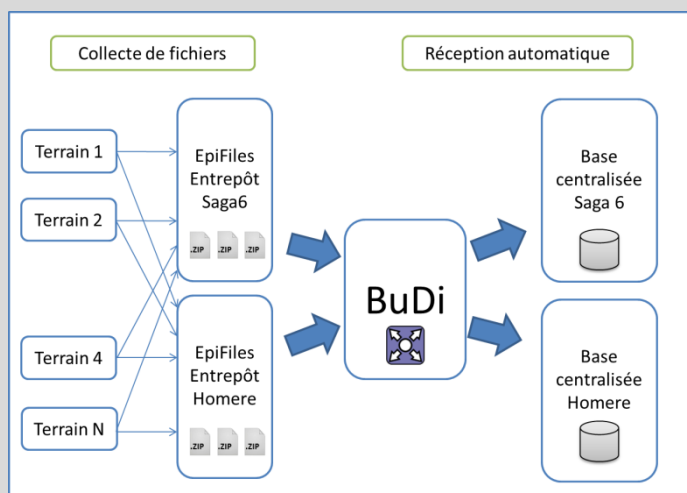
Collecte de fichiers

Réception automatique

Terrain 1

Terrain 2

Terrain 4

Terrain N

EpiFiles Entrepôt Saga6

.ZIP .ZIP .ZIP

EpiFiles Entrepôt Homere

.ZIP .ZIP .ZIP

BuDi

Base centralisée Saga 6

Base centralisée Homere